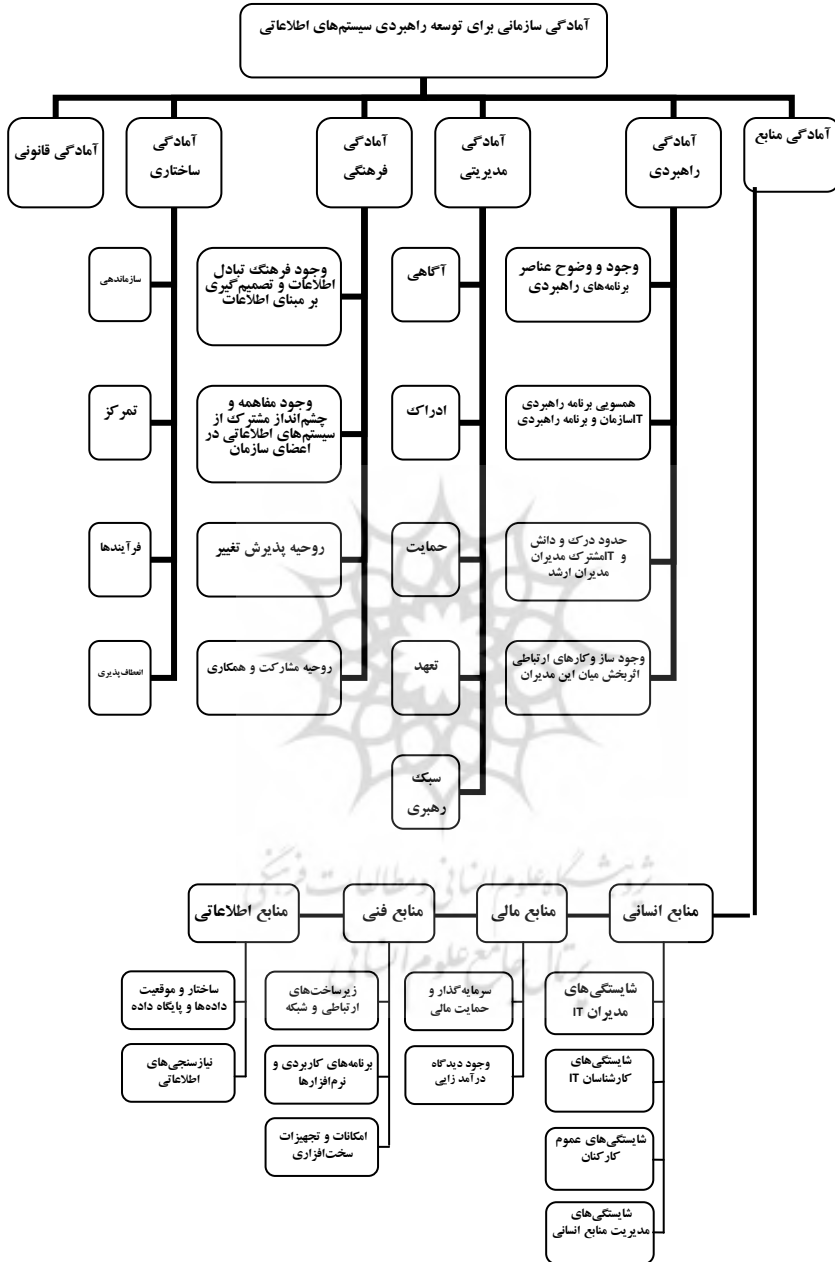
آمادگی سازمانی برای توسعه راهبردی سیستم‌های اطلاعاتی

آمادگی منابع

آمادگی راهبردی

آمادگی مدیریتی

آمادگی فرهنگی

آمادگی ساختاری

آمادگی قانونی

وجود و وضوح عناصر برنامه‌های راهبردی

همسویی برنامه راهبردی ITسازمان و برنامه راهبردی

حدود درک و دانش و ITمشترک مدیران مدیران ارشد

وجود ساز وکارهای ارتباطی اثربخش میان این مدیران

آگاهی

ادراک

حمایت

تعهد

سبک رهبری

وجود فرهنگ تبادل اطلاعات و تصمیم‌گیری بر مبنای اطلاعات

وجود مفاهمه و چشم‌انداز مشترک از سیستم‌های اطلاعاتی در اعضای سازمان

روحیه پذیرش تغییر

روحیه مشارکت و همکاری

سازماندهی

تمرکز

فرآیندها

انعطاف‌پذیری

منابع انسانی

منابع مالی

منابع فنی

منابع اطلاعاتی

شایستگی‌های مدیران IT

شایستگی‌های کارشناسان IT

شایستگی‌های عموم کارکنان

شایستگی‌های مدیریت منابع انسانی

سرمایه‌گذار و حمایت مالی

وجود دیدگاه درآمد زایی

زیرساخت‌های ارتباطی و شبکه

برنامه‌های کاربردی و نرم‌افزارها

امکانات و تجهیزات سخت‌افزاری

ساختار و موقعیت داده‌ها و پایگاه داده

نیازسنجی‌های اطلاعاتی